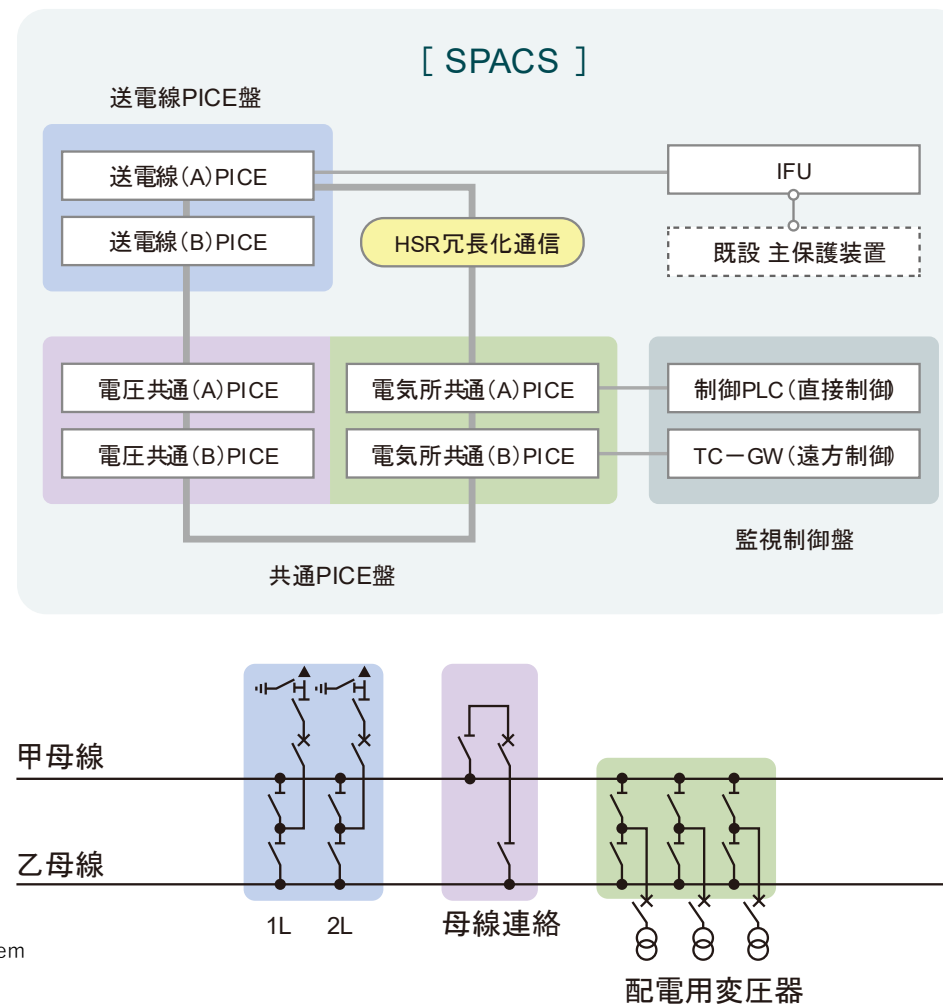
[ SPACS ]

送電線PICE盤

送電線(A)PICE

送電線(B)PICE

HSR冗長化通信

IFU

既設 主保護装置

電圧共通(A)PICE

電圧共通(B)PICE

電気所共通(A)PICE

電気所共通(B)PICE

制御PLC(直接制御)

TC−GW(遠方制御)

監視制御盤

共通PICE盤

甲母線

乙母線

1L 2L

母線連絡

配電用変圧器

em